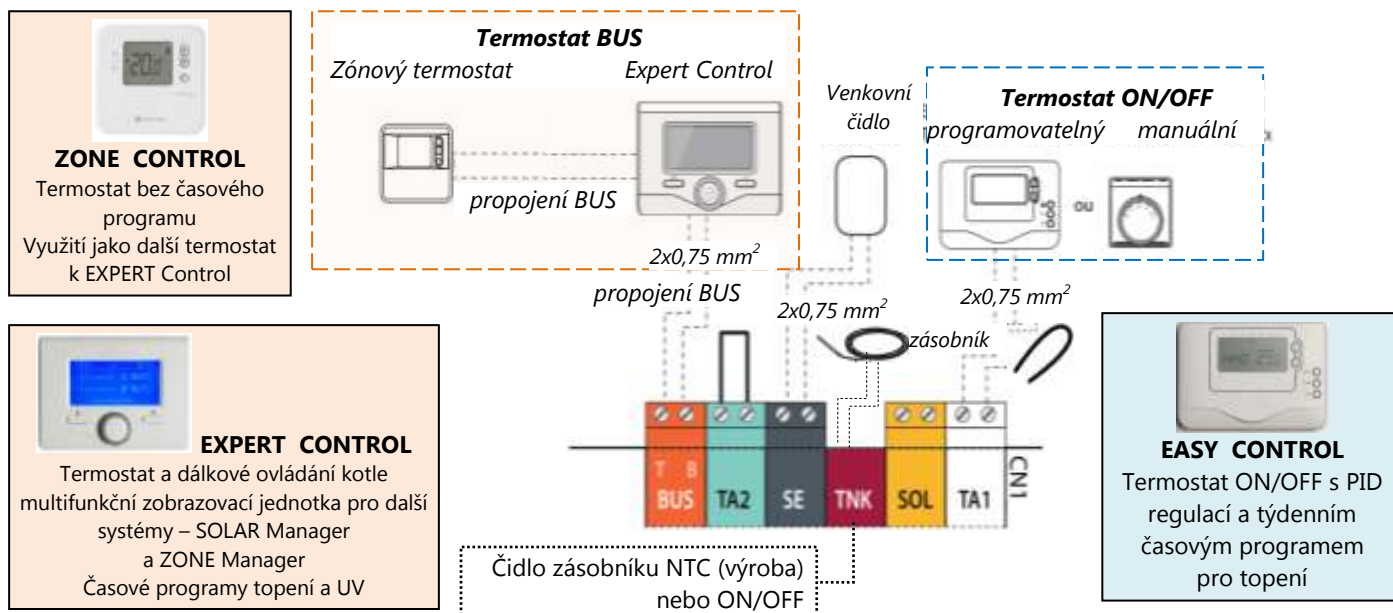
ZONE CONTROL
Termostat bez časového programu
Využití jako další termostat k EXPERT Control

Termostat BUS
Zónový termostat
Expert Control
propojení BUS
$2x0,75\ mm^2$

Venkovní čidlo

Termostat ON/OFF
programovatelný
manuální
ou

propojení BUS
$2x0,75\ mm^2$
$2x0,75\ mm^2$
zásobník

EXPERT CONTROL
Termostat a dálkové ovládání kotle
multifunkční zobrazovací jednotka pro další systémy – SOLAR Manager a ZONE Manager
Časové programy topení a UV

T B
BUS TA2 SE TNK SOL TA1
CN1

Čidlo zásobníku NTC (výroba) nebo ON/OFF

EASY CONTROL
Termostat ON/OFF s PID regulací a týdenním časovým programem pro topení